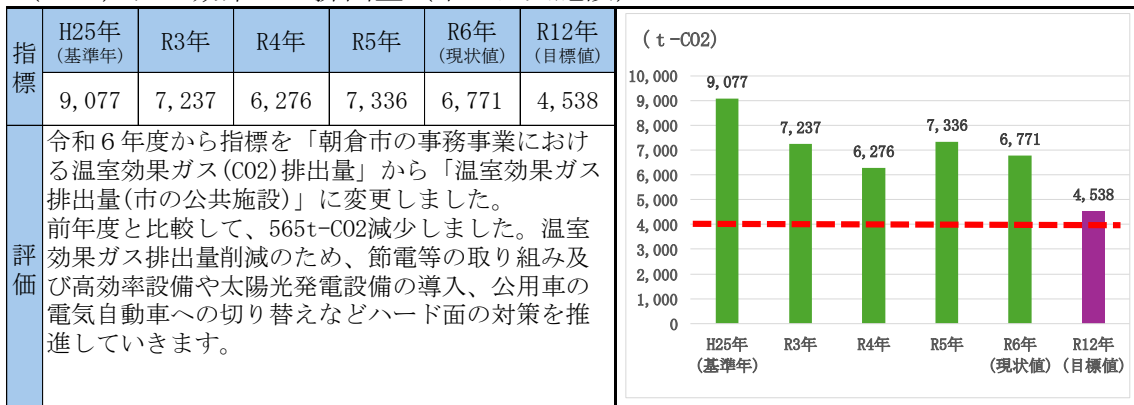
| 指標 | H25年 (基準年) | R3年 | R4年 | R5年 | R6年 (現状値) | R12年 (目標値) |
|---|---|---|---|---|---|---|
| | 9,077 | 7,237 | 6,276 | 7,336 | 6,771 | 4,538 |

評価

令和６年度から指標を「朝倉市の事務事業における温室効果ガス(CO2)排出量」から「温室効果ガス排出量(市の公共施設)」に変更しました。
前年度と比較して、565t-CO2減少しました。温室効果ガス排出量削減のため、節電等の取り組み及び高効率設備や太陽光発電設備の導入、公用車の電気自動車への切り替えなどハード面の対策を推進していきます。

(t-CO2)
10,000
9,000
8,000
7,000
6,000
5,000
4,000
3,000
2,000
1,000
0

9,077
7,237
6,276
7,336
6,771
4,538

H25年 (基準年)
R3年
R4年
R5年
R6年 (現状値)
R12年 (目標値)